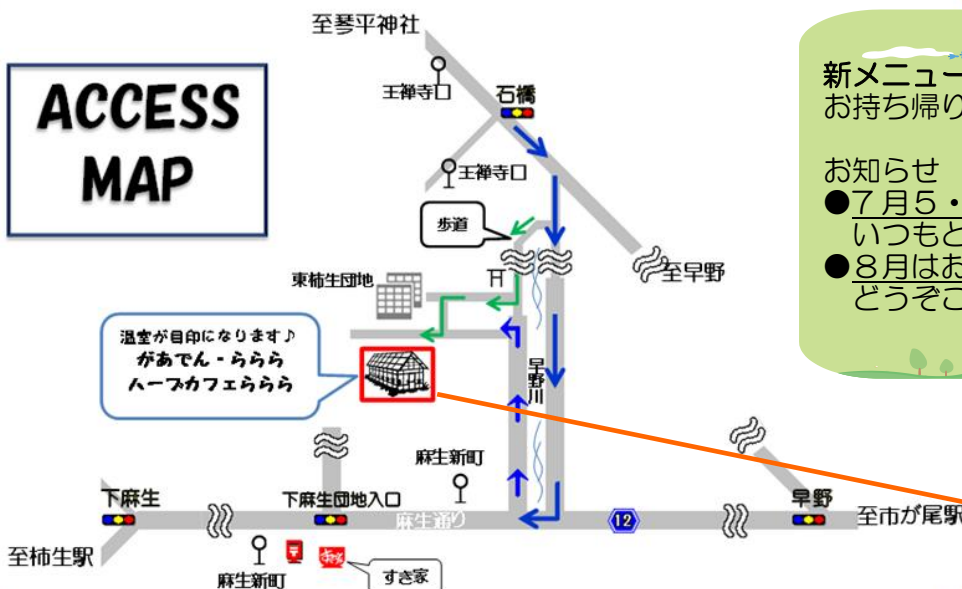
ACCESS MAP

至琴平神社

王禅寺口

石橋

王禅寺口

歩道

東柿生団地

至早野

温室が目印になります♪
があでん・ららら
ハーブカフェららら

早野川

麻生新町

下麻生

下麻生団地入口

麻生通り

12

早野

至市が尾駅

至柿生駅

麻生新町

すき家

新メニュー
お持ち帰り

お知らせ
●7月5・
いつもと
●8月はお
どうぞご